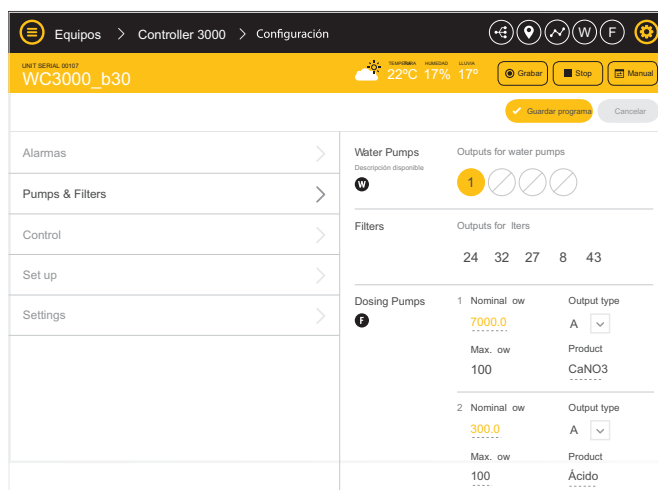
Equipos > Controller 3000 > Configuración

W F

UNIT SERIAL 00107
WC3000_b30

TEMPERATURA 22ºC HUMEDAD 17% LLUVIA 17º

Grabar Stop Manual

Guardar programa Cancelar

Alarmas

Pumps & Filters

Control

Set up

Settings

Water Pumps
Descripción disponible
W

Outputs for water pumps

1

Filters

Outputs for lters

24 32 27 8 43

Dosing Pumps
F

1 Nominal ow
7000.0
Max. ow
100

Output type
A
Product
CaNO3

2 Nominal ow
300.0
Max. ow
100

Output type
A
Product
Ácido